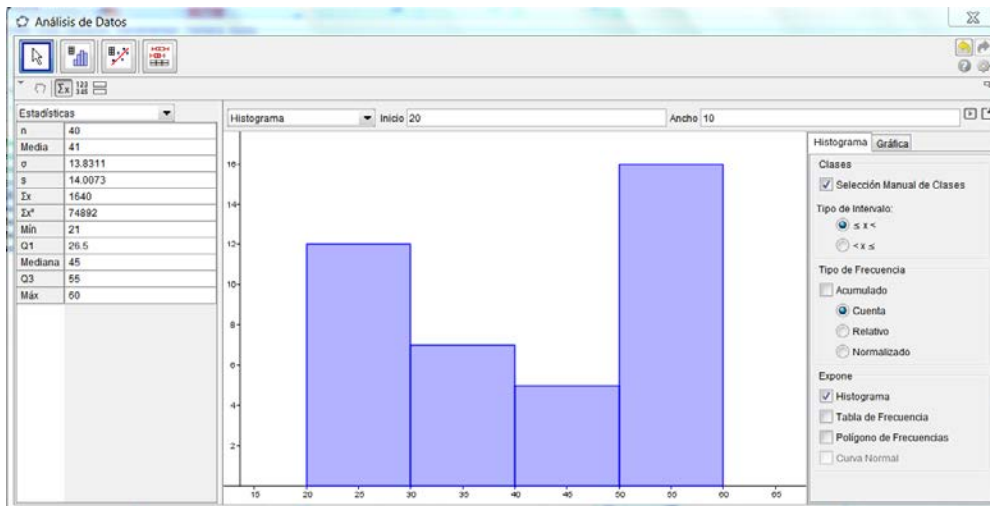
Análisis de Datos

Estadísticas

| | |
|---|---|
| n | 40 |
| Media | 41 |
| σ | 13.8311 |
| s | 14.0073 |
| Σx | 1640 |
| Σx² | 74892 |
| Mín | 21 |
| Q1 | 26.5 |
| Mediana | 45 |
| Q3 | 55 |
| Máx | 60 |

Histograma Inicio 20 Ancho 10

16
14
12
10
8
6
4
2

15 20 25 30 35 40 45 50 55 60 65

Histograma Gráfica

Clases
Selección Manual de Clases
Tipo de Intervalo:
≤ x <
< x ≤
Tipo de Frecuencia
Acumulado
Cuenta
Relativo
Normalizado
Expone
Histograma
Tabla de Frecuencia
Polígono de Frecuencias
Curva Normal